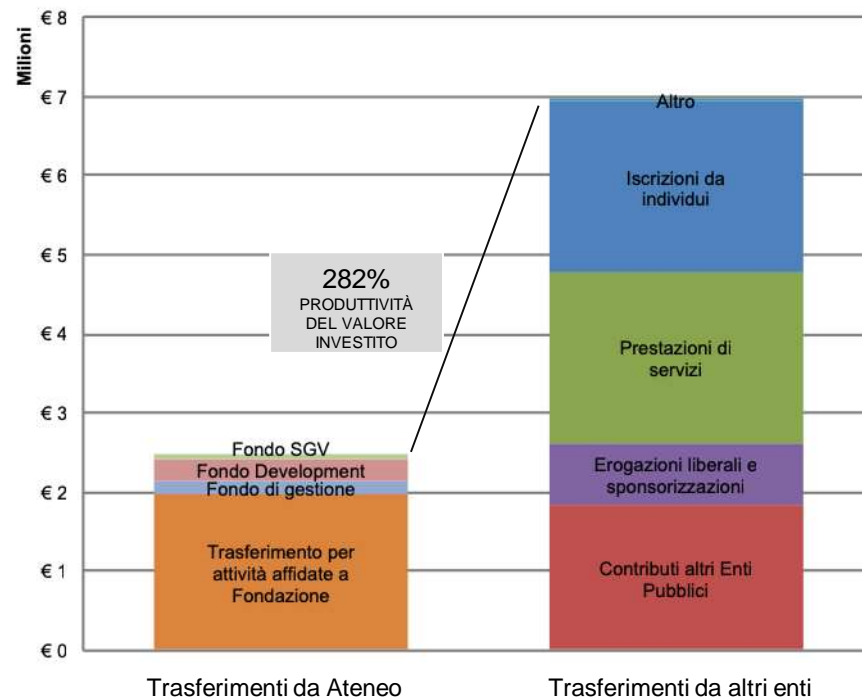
Milioni

€ 8
€ 7
€ 6
€ 5
€ 4
€ 3
€ 2
€ 1
€ 0

282%
PRODUTTIVITÀ DEL VALORE INVESTITO

Fondo SGV
Fondo Development
Fondo di gestione
Trasferimento per attività affidate a Fondazione

Altro
Iscrizioni da individui
Prestazioni di servizi
Erogazioni liberali e sponsorizzazioni
Contributi altri Enti Pubblici

Trasferimenti da Ateneo
Trasferimenti da altri enti